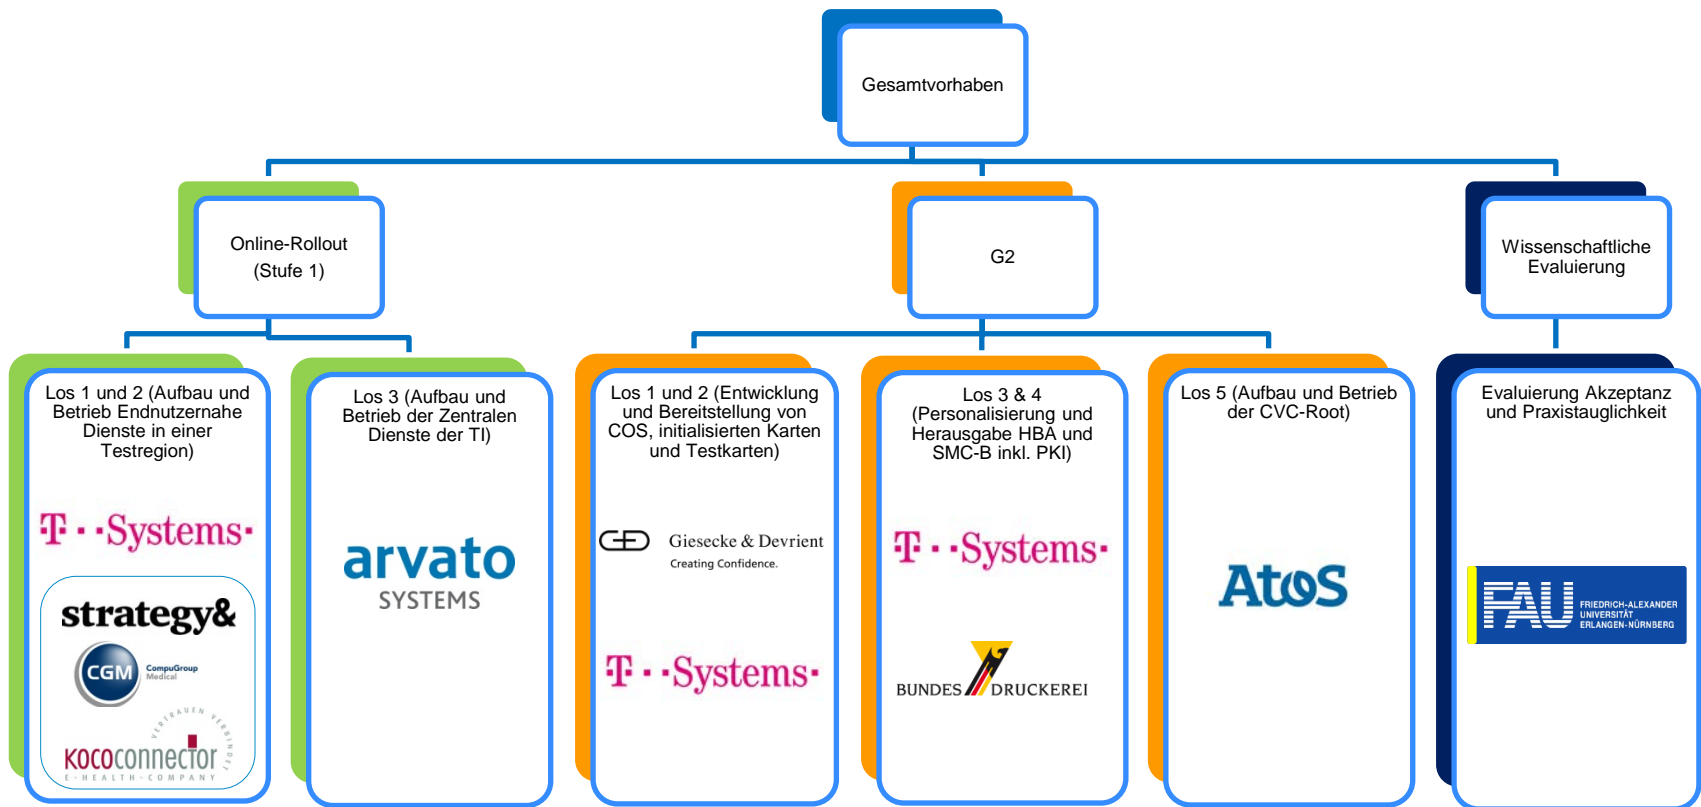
Gesamtvorhaben

Online-Rollout (Stufe 1)

G2

Wissenschaftliche Evaluierung

Los 1 und 2 (Aufbau und Betrieb Endnutzernahe Dienste in einer Testregion)

T · · Systems ·

strategy&

CGM CompuGroup Medical

VERTRAUEN VERBINDET

KOCOCONNECTOR E-HEALTH-COMPANY

Los 3 (Aufbau und Betrieb der Zentralen Dienste der TI)

arvato SYSTEMS

Los 1 und 2 (Entwicklung und Bereitstellung von COS, initialisierten Karten und Testkarten)

Giesecke & Devrient Creating Confidence.

T · · Systems ·

Los 3 & 4 (Personalisierung und Herausgabe HBA und SMC-B inkl. PKI)

T · · Systems ·

BUNDESDRUCKEREI

Los 5 (Aufbau und Betrieb der CVC-Root)

Atos

Evaluierung Akzeptanz und Praxistauglichkeit

FAU FRIEDRICH-ALEXANDER UNIVERSITÄT ERLANGEN-NÜRNBERG